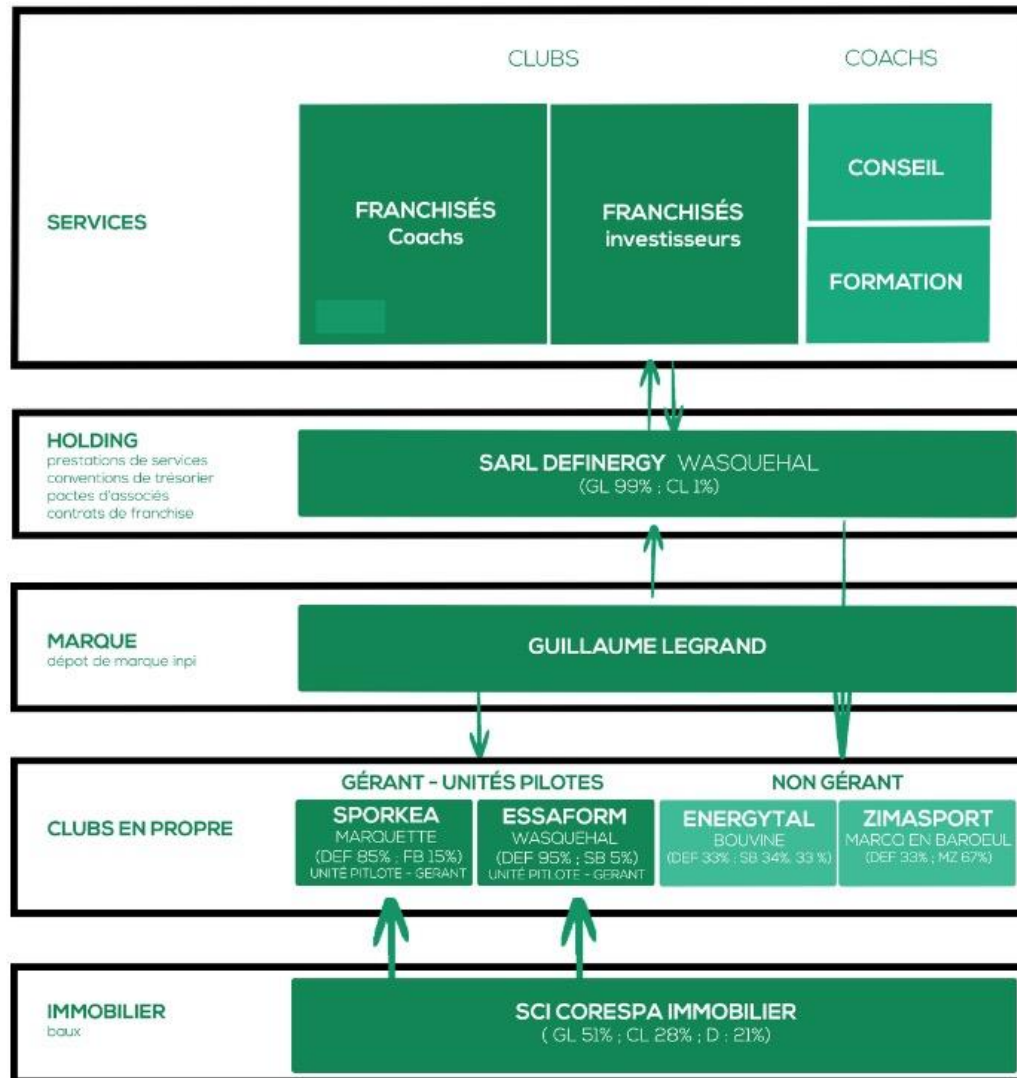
CLUBS

COACHS

SERVICES

FRANCHISÉS Coachs

FRANCHISÉS investisseurs

CONSEIL

FORMATION

HOLDING
prestations de services
conventions de trésorier
pactes d'associés
contrats de franchise

SARL DEFINERGY WASQUEHAL
(GL 99% ; CL 1%)

MARQUE
dépot de marque inpi

GUILLAUME LEGRAND

CLUBS EN PROPRE

GÉRANT - UNITÉS PILOTES

NON GÉRANT

SPORKEA
MARQUETTE
(DEF 85% ; FB 15%)
UNITÉ PITLOTE - GERANT

ESSAFORM
WASQUEHAL
(DEF 95% ; SB 5%)
UNITÉ PITLOTE - GERANT

ENERGYTAL
BOUVINE
(DEF 33% ; SB 34%, 33 %)

ZIMASPORT
MARCQ EN BAROEUL
(DEF 33% ; MZ 67%)

IMMOBILIER
baux

SCI CORESPA IMMOBILIER
( GL 51% ; CL 28% ; D : 21%)